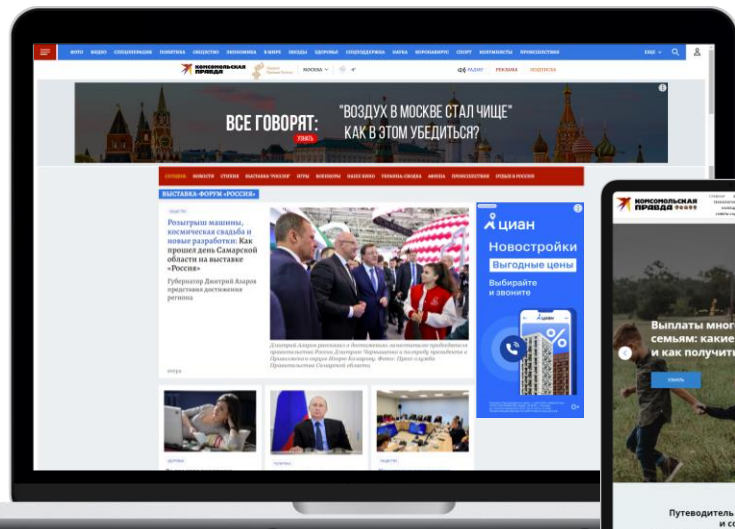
АВТО ВИДЕО СПЕЦПРОЕКТЫ ПОЛИТИКА ОБЩЕСТВО ЭКОНОМИКА В МИРЕ ЗВЕЗДЫ ЗДОРОВЬЕ СПЕЦОПЕРАЦИЯ НАУКА КОРОНАВИРУС СПОРТ КОНКУРСЫ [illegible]

КОМСОМОЛЬСКАЯ ПРАВДА МОСКВА РАДИО РЕКЛАМА ПОДПИСКА

ВСЕ ГОВОРЯТ: УЗНАТЬ

"ВОЗДУХ В МОСКВЕ СТАЛ ЧИЩЕ"
КАК В ЭТОМ УБЕДИТЬСЯ?

СЕГОДНЯ НОВОСТИ СТИХИЯ ВЫСТАВКА "РОССИЯ" ИГРЫ ВОЕНКОРЫ НАШЕ КИНО РЕКЛАМА СВЕДЕНИЯ АФИША ПРОИСШЕСТВИЯ ОТДЫХ В РОССИИ

ВЫСТАВКА-ФОРУМ «РОССИЯ»

Розыгрыши машины, космическая свадьба и новые разработки: Как прошел день Самарской области на выставке «Россия»

Губернатор Дмитрий Азаров представил достижения региона

Дмитрий Азаров рассказал о достижениях заместителю председателя правительства России Дмитрию Чернышенко и полпреду президента в Приволжском округе Игорю Комарову. Фото: Пресс-служба Правительства Самарской области

циан
Новостройки
Выгодные цены
Выбирайте и звоните

КОМСОМОЛЬСКАЯ ПРАВДА

Выплаты многодетным семьям: какие и как получить

УЗНАТЬ

Путеводитель и со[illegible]